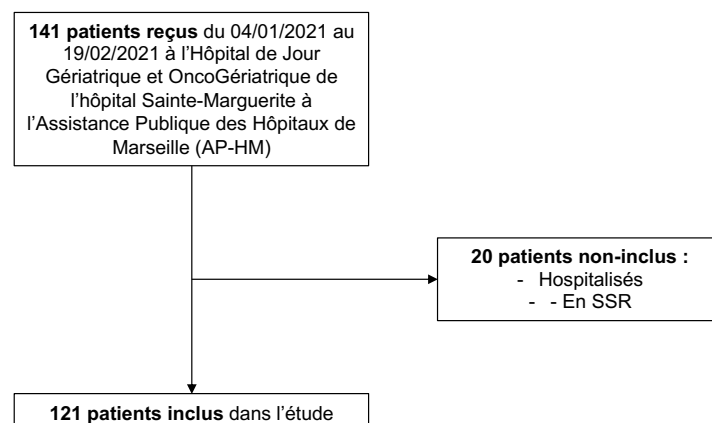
**141 patients reçus** du 04/01/2021 au 19/02/2021 à l'Hôpital de Jour Gériatrique et OncoGériatrique de l'hôpital Sainte-Marguerite à l'Assistance Publique des Hôpitaux de Marseille (AP-HM)

**20 patients non-inclus :**
- Hospitalisés
- - En SSR

**121 patients inclus** dans l'étude